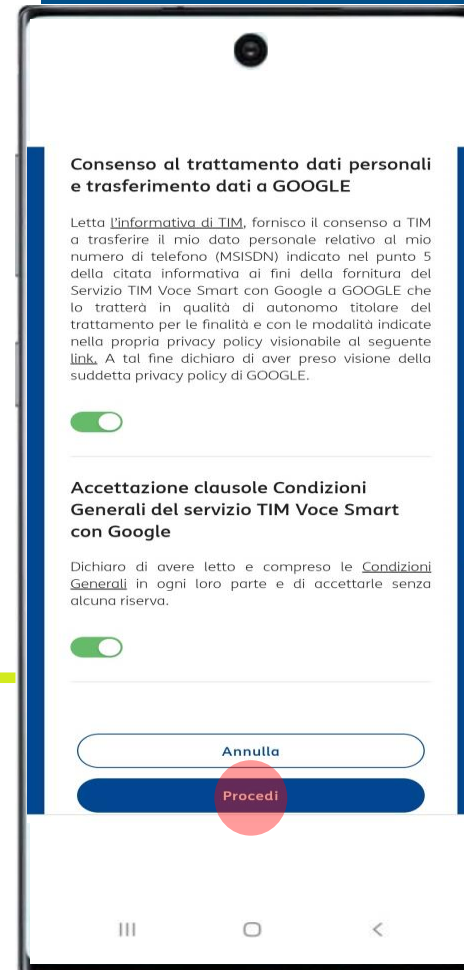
Consenso al trattamento dati personali e trasferimento dati a GOOGLE

Letta l'informativa di TIM, fornisco il consenso a TIM a trasferire il mio dato personale relativo al mio numero di telefono (MSISDN) indicato nel punto 5 della citata informativa ai fini della fornitura del Servizio TIM Voce Smart con Google a GOOGLE che lo tratterà in qualità di autonomo titolare del trattamento per le finalità e con le modalità indicate nella propria privacy policy visionabile al seguente link. A tal fine dichiaro di aver preso visione della suddetta privacy policy di GOOGLE.

Accettazione clausole Condizioni Generali del servizio TIM Voce Smart con Google

Dichiaro di avere letto e compreso le Condizioni Generali in ogni loro parte e di accettarle senza alcuna riserva.

Annulla

Procedi